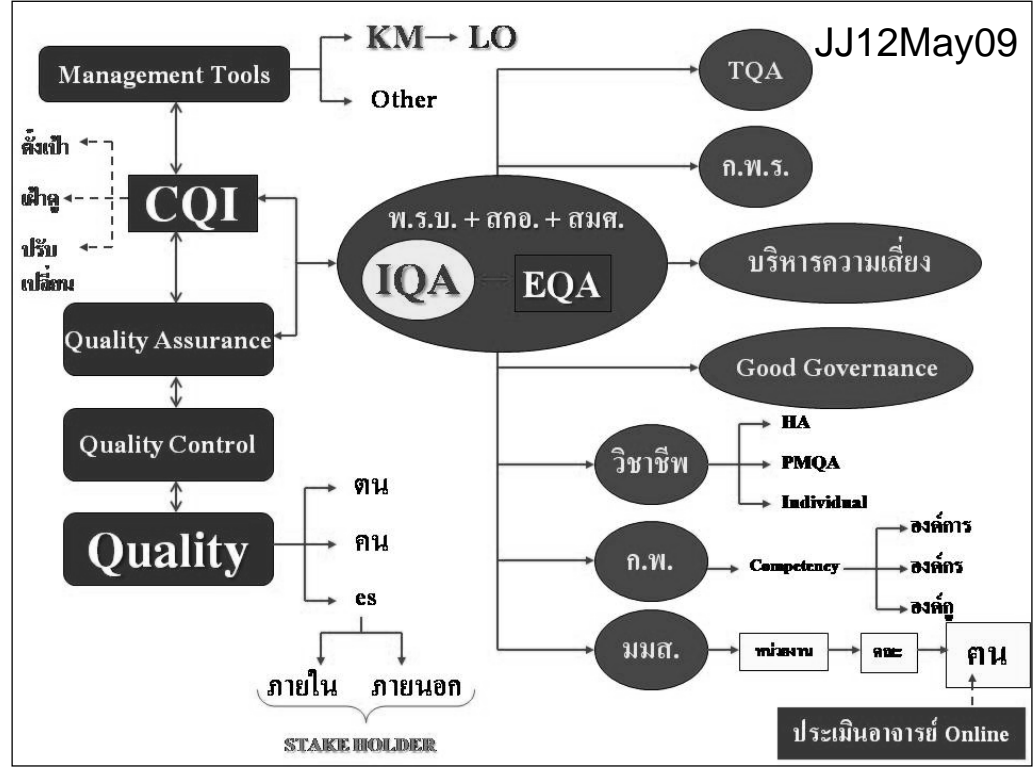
JJ12May09

Management Tools

KM → LO

Other

ตั้งเป้า

เฝ้าดู

ปรับเปลี่ยน

CQI

Quality Assurance

Quality Control

Quality

ตน

คน

es

ภายใน

ภายนอก

STAKE HOLDER

พ.ร.บ. + สกอ. + สมศ.

IQA

EQA

TQA

ก.พ.ร.

บริหารความเสี่ยง

Good Governance

วิชาชีพ

HA

PMQA

Individual

ก.พ.

Competency

องค์การ

องค์กร

องค์ภู

มมส.

หน่วยงาน

คณะ

ฅน

ประเมินอาจารย์ Online